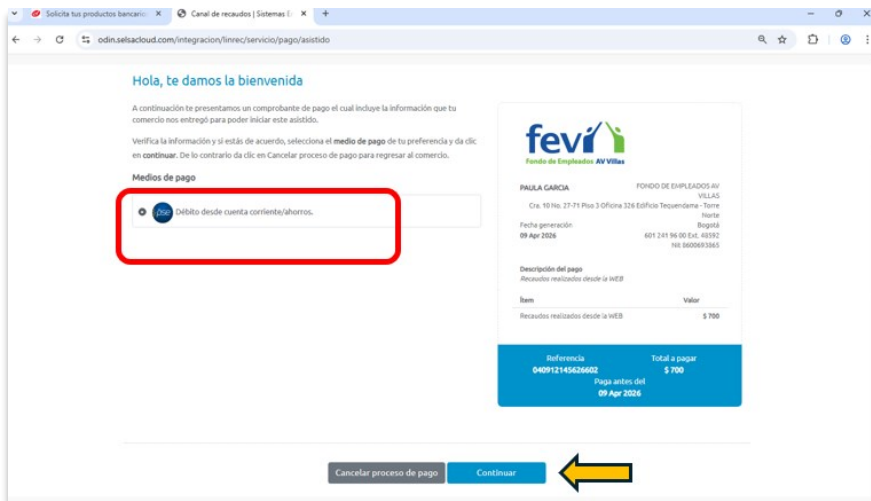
Solicita tus productos bancario ×   Canal de recaudos | Sistemas E ×   +

odin.selsacloud.com/integracion/linrec/servicio/pago/asistido

Hola, te damos la bienvenida

A continuación te presentamos un comprobante de pago el cual incluye la información que tu comercio nos entregó para poder iniciar este asistido.

Verifica la información y si estás de acuerdo, selecciona el **medio de pago** de tu preferencia y da clic en **continuar**. De lo contrario da clic en Cancelar proceso de pago para regresar al comercio.

Medios de pago

pse Débito desde cuenta corriente/ahorros.

fevi
Fondo de Empleados AV Villas

PAULA GARCIA

FONDO DE EMPLEADOS AV VILLAS
Cra. 10 No. 27-71 Piso 3 Oficina 326 Edificio Tequendama - Torre Norte
Bogotá
601 241 96 00 Ext. 46592
Nit 0600693365

Fecha generación
09 Apr 2026

Descripción del pago
Recaudos realizados desde la WEB

| Ítem | Valor |
|---|---|
| Recaudos realizados desde la WEB | $ 700 |

Referencia
040912145626602

Total a pagar
$ 700

Paga antes del
09 Apr 2026

Cancelar proceso de pago

Continuar